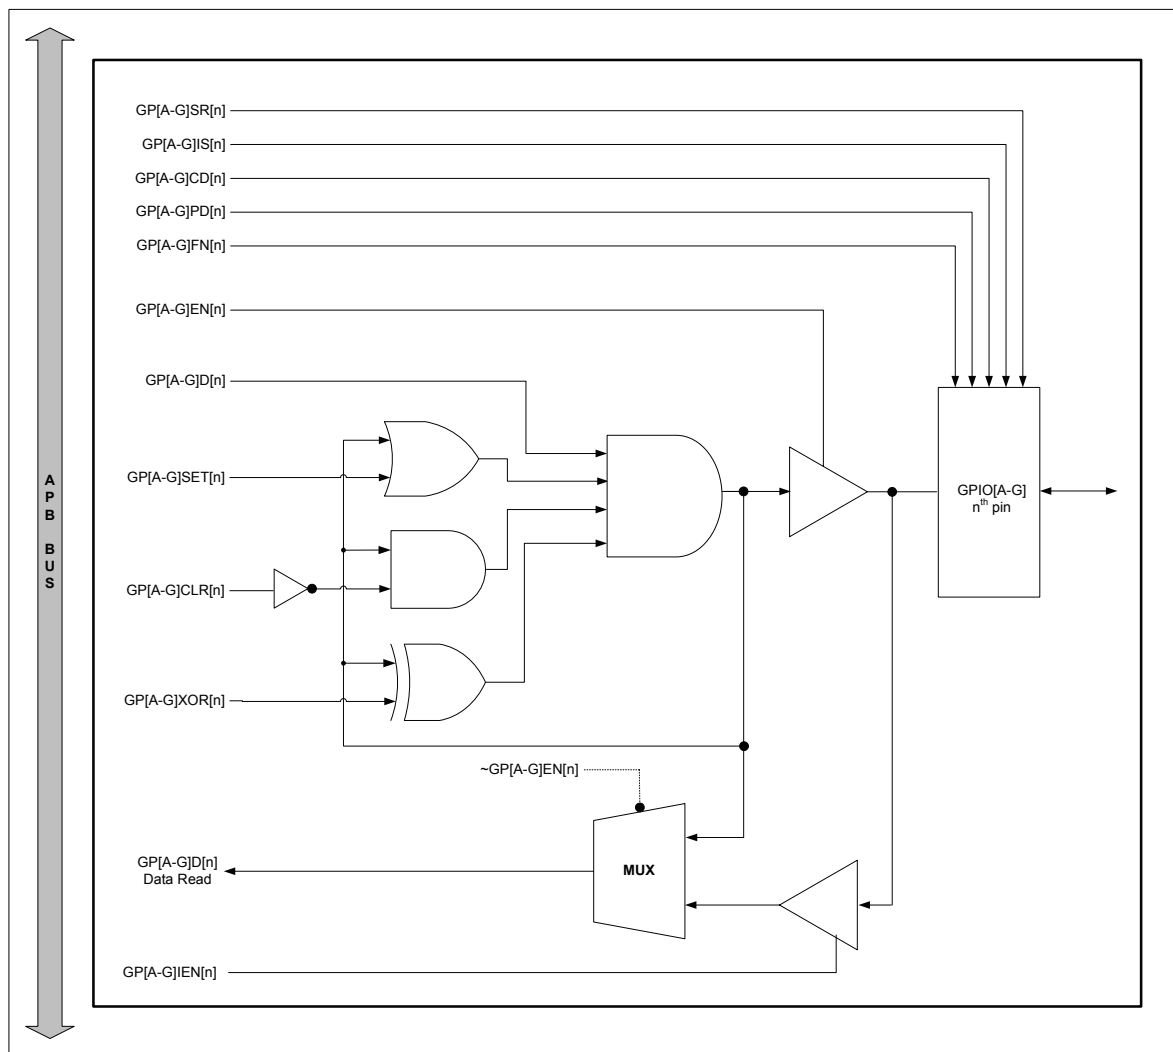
A P B BUS

GP[A-G]SR[n]

GP[A-G]IS[n]

GP[A-G]CD[n]

GP[A-G]PD[n]

GP[A-G]FN[n]

GP[A-G]EN[n]

GP[A-G]D[n]

GP[A-G]SET[n]

GP[A-G]CLR[n]

GP[A-G]XOR[n]

GPIO[A-G] n$^{th}$ pin

~GP[A-G]EN[n]

GP[A-G]D[n] Data Read

MUX

GP[A-G]IEN[n]